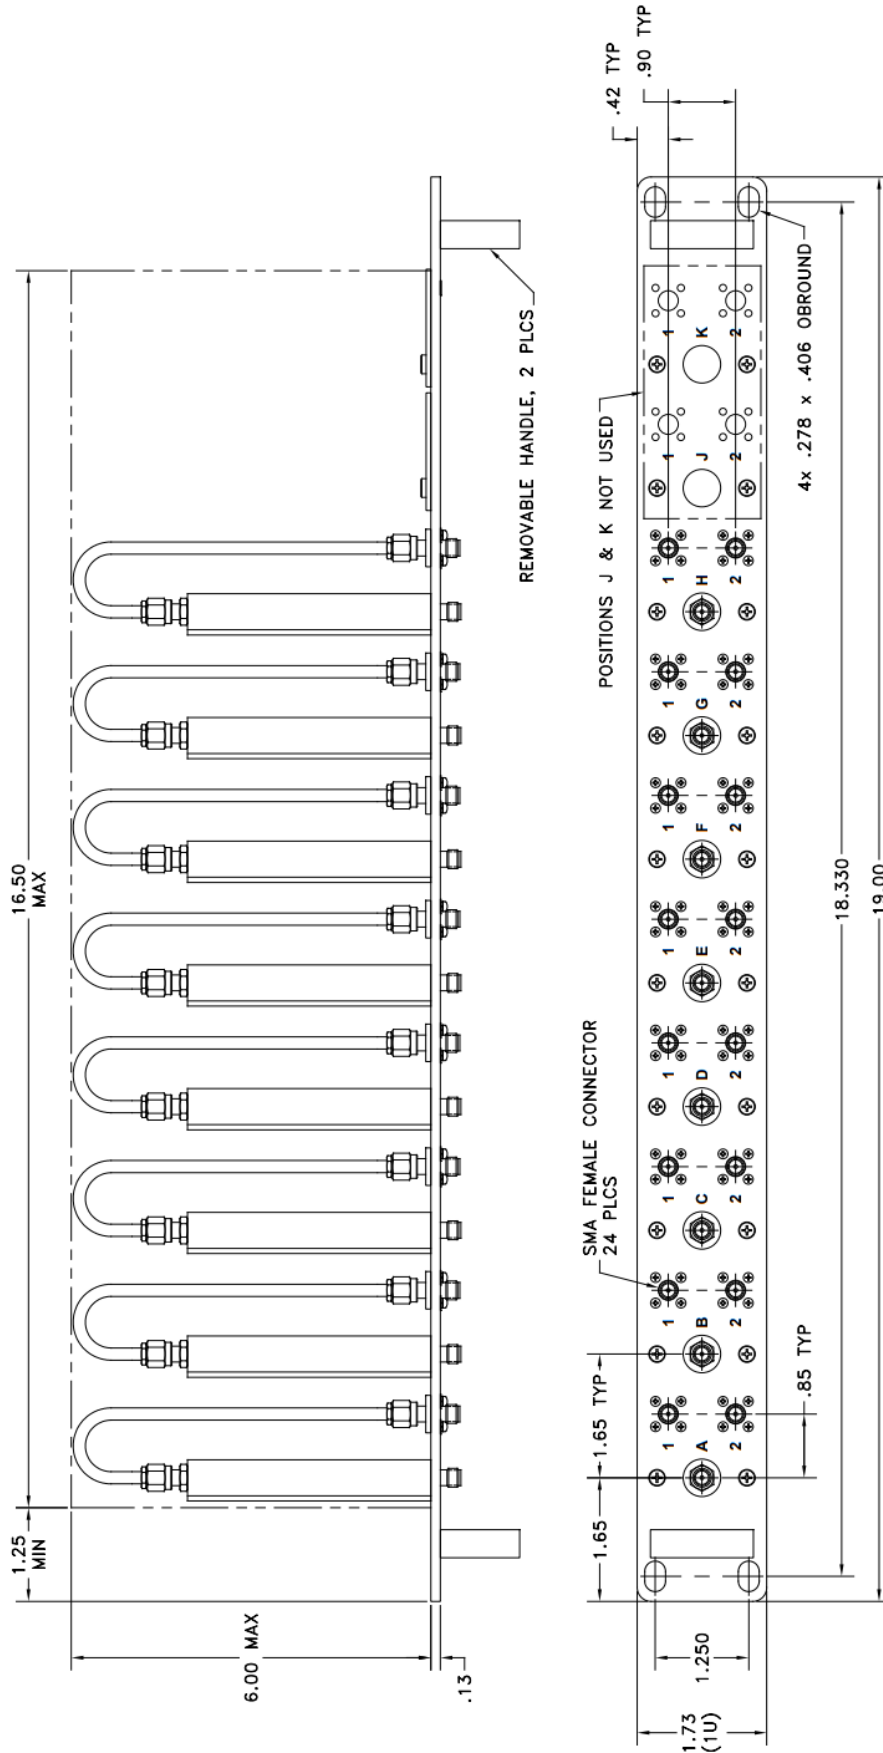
.90 TYP
.42 TYP

16.50
MAX

REMOVABLE HANDLE, 2 PLCS

POSITIONS J & K NOT USED

4x .278 x .406 OBROUND

K
J
H
G
F
E
D
C
B
A
1
2

SMA FEMALE CONNECTOR
24 PLCS

18.330
19.00

1.65 TYP
.85 TYP
1.65

1.25
MIN

6.00 MAX

.13

1.250

1.73
(1U)